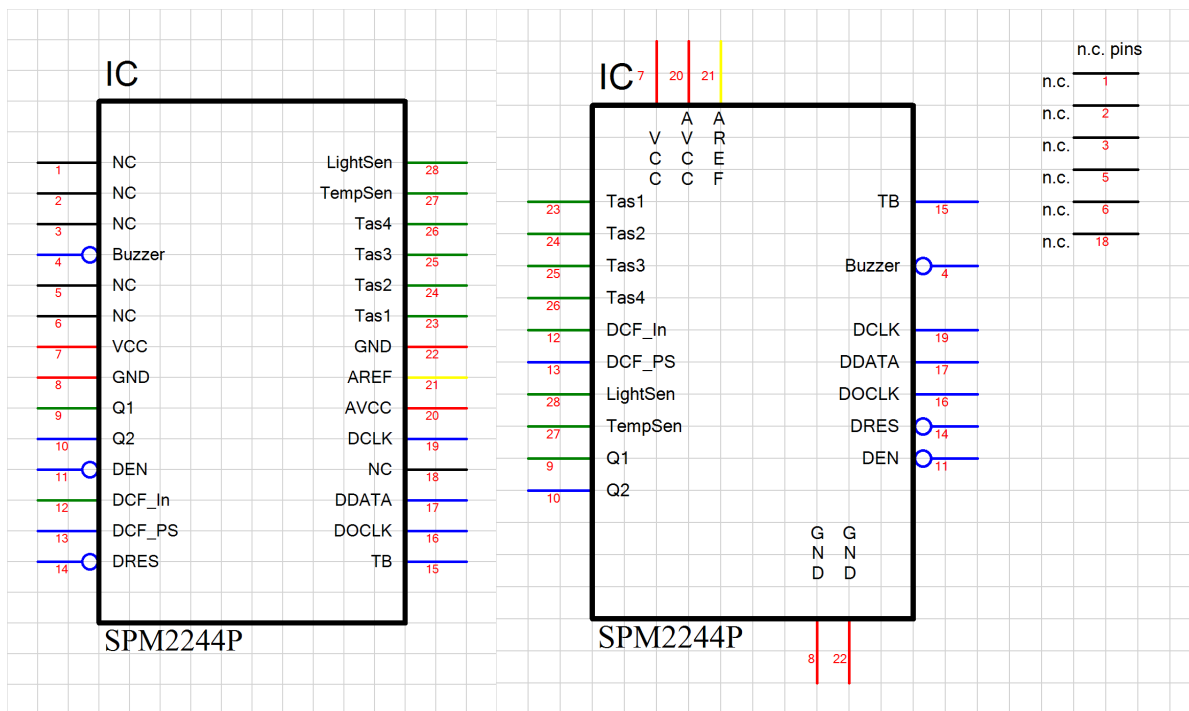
IC

| | | | |
|---|---|---|---|
| 1 | NC | LightSen | 28 |
| 2 | NC | TempSen | 27 |
| 3 | NC | Tas4 | 26 |
| 4 | Buzzer | Tas3 | 25 |
| 5 | NC | Tas2 | 24 |
| 6 | NC | Tas1 | 23 |
| 7 | VCC | GND | 22 |
| 8 | GND | AREF | 21 |
| 9 | Q1 | AVCC | 20 |
| 10 | Q2 | DCLK | 19 |
| 11 | DEN | NC | 18 |
| 12 | DCF_In | DDATA | 17 |
| 13 | DCF_PS | DOCLK | 16 |
| 14 | DRES | TB | 15 |

SPM2244P

IC

7 20 21

VCC AVCC AREF

| | | | |
|---|---|---|---|
| 23 | Tas1 | TB | 15 |
| 24 | Tas2 | | |
| 25 | Tas3 | Buzzer | 4 |
| 26 | Tas4 | | |
| 12 | DCF_In | DCLK | 19 |
| 13 | DCF_PS | DDATA | 17 |
| 28 | LightSen | DOCLK | 16 |
| 27 | TempSen | DRES | 14 |
| 9 | Q1 | DEN | 11 |
| 10 | Q2 | | |

GND GND

SPM2244P

8 22

n.c. pins

| | |
|---|---|
| n.c. | 1 |
| n.c. | 2 |
| n.c. | 3 |
| n.c. | 5 |
| n.c. | 6 |
| n.c. | 18 |